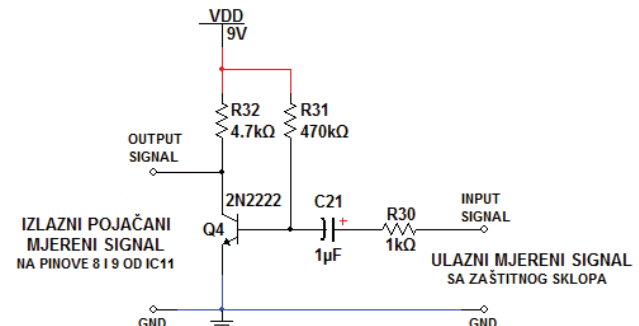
VDD
9V

R32
4.7kΩ

R31
470kΩ

OUTPUT
SIGNAL

2N2222

C21
+

R30

INPUT
SIGNAL

IZLAZNI POJAČANI
MJERENI SIGNAL
NA PINOVE 8 I 9 OD IC11

Q4

1µF

1kΩ

ULAZNI MJERENI SIGNAL
SA ZAŠTITNOG SKLOPA

GND

GND